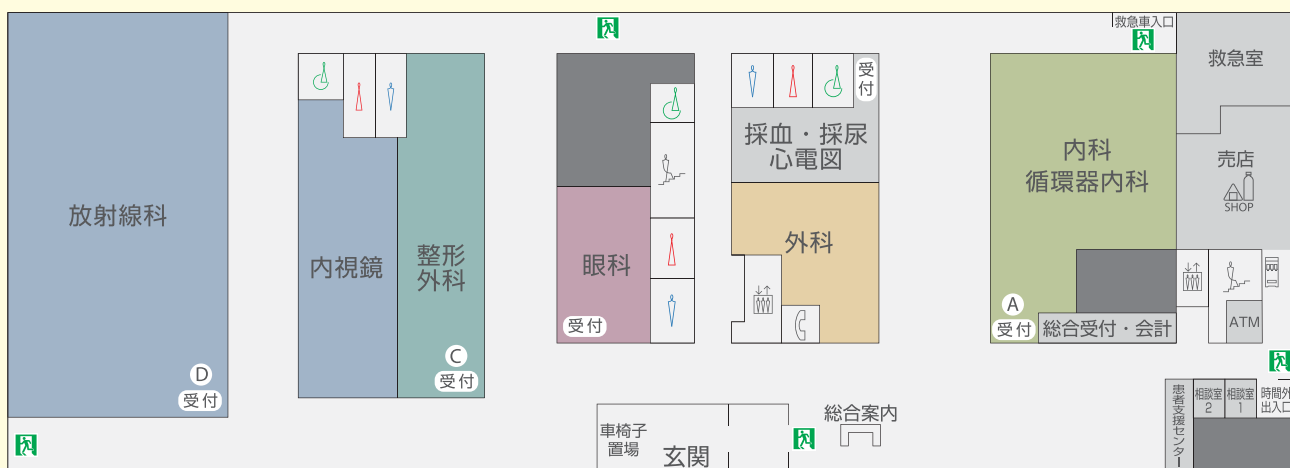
救急車入口

救急室

放射線科

D
受付

内視鏡

整形
外科

C
受付

眼科

受付

受付

採血・採尿
心電図

外科

内科
循環器内科

A
受付

総合受付・会計

売店
SHOP

ATM

車椅子
置場

玄関

総合案内

患者支援センター

相談室
2

相談室
1

時間外
出入口